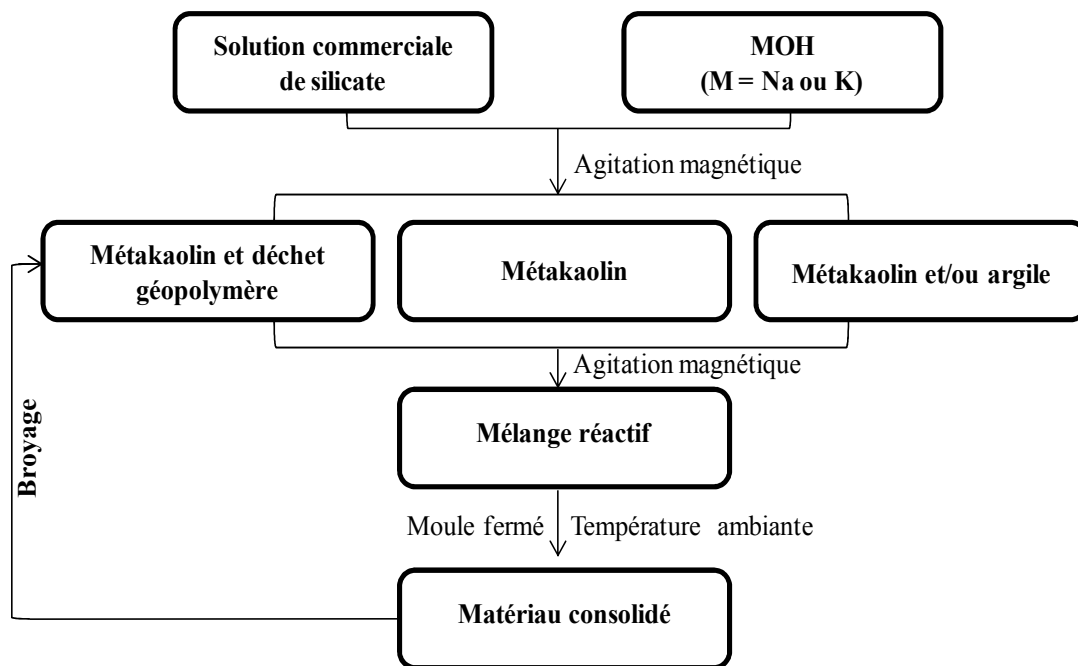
Solution commerciale de silicate

MOH
(M = Na ou K)

Agitation magnétique

Métakaolin et déchet géopolymère

Métakaolin

Métakaolin et/ou argile

Agitation magnétique

Mélange réactif

Moule fermé

Température ambiante

Matériau consolidé

Broyage